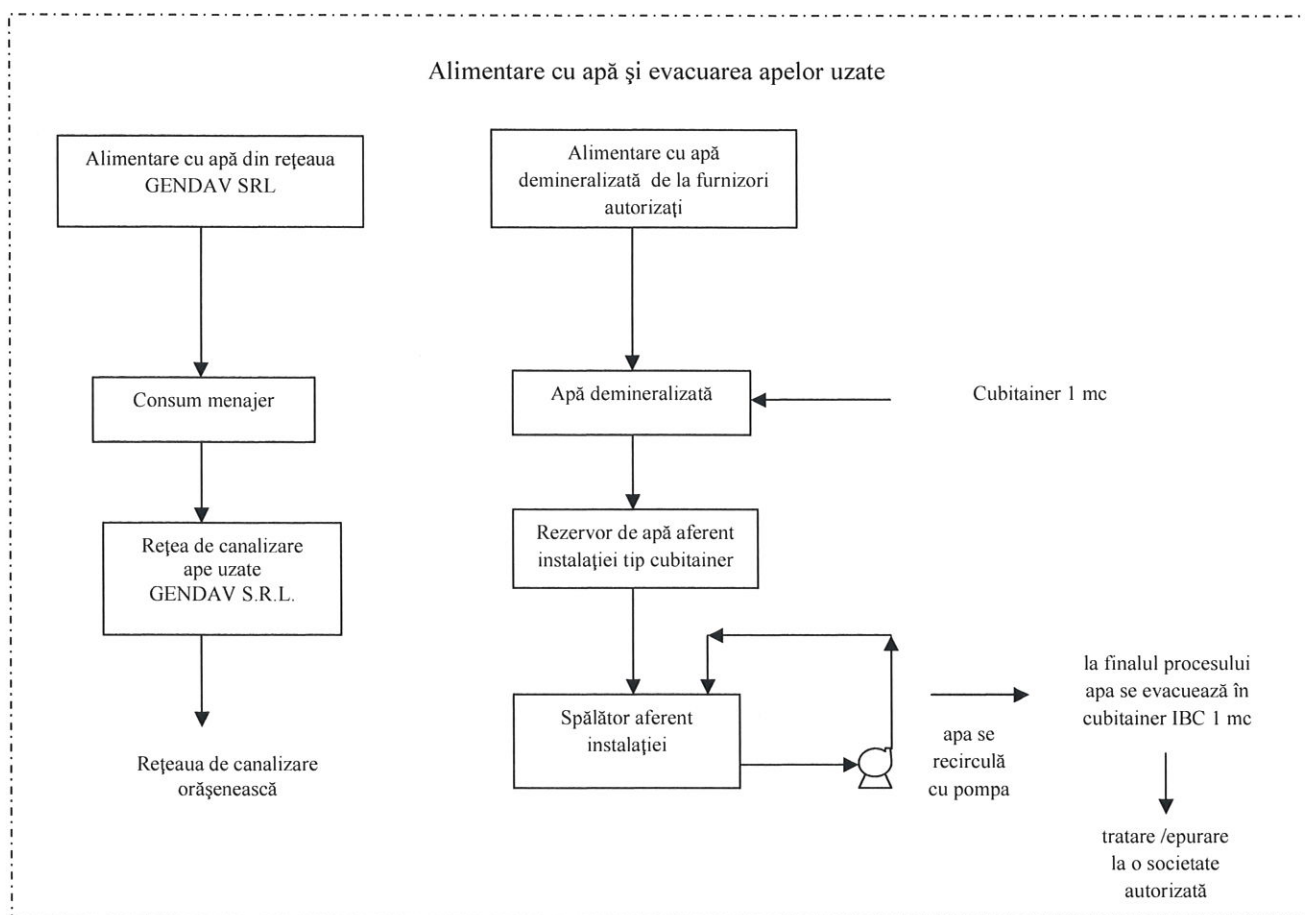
Alimentare cu apă şi evacuarea apelor uzate

Alimentare cu apă din reţeaua GENDAV SRL

Consum menajer

Reţea de canalizare ape uzate GENDAV S.R.L.

Reţeaua de canalizare orăşenească

Alimentare cu apă demineralizată de la furnizori autorizaţi

Apă demineralizată

Cubitainer 1 mc

Rezervor de apă aferent instalaţiei tip cubitainer

Spălător aferent instalaţiei

apa se recirculă cu pompa

la finalul procesului apa se evacuează în cubitainer IBC 1 mc

tratare /epurare la o societate autorizată